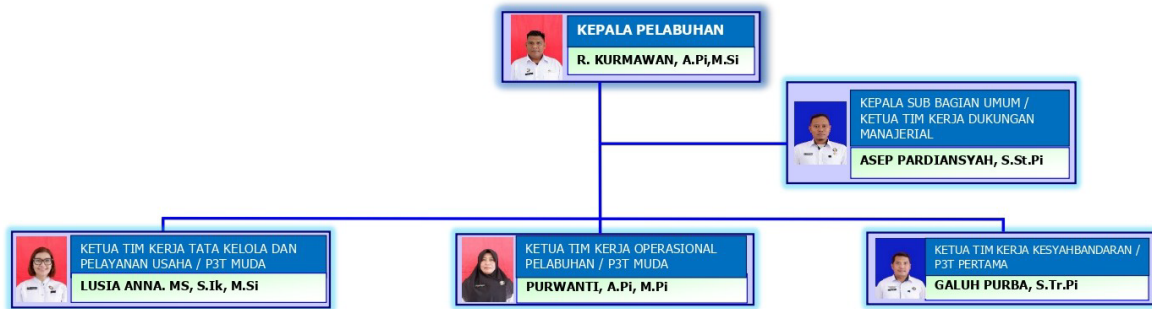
KEPALA PELABUHAN
R. KURMAWAN, A.Pi,M.Si

KEPALA SUB BAGIAN UMUM / KETUA TIM KERJA DUKUNGAN MANAJERIAL
ASEP PARDIANSYAH, S.St.Pi

KETUA TIM KERJA TATA KELOLA DAN PELAYANAN USAHA / P3T MUDA
LUSIA ANNA. MS, S.Ik, M.Si

KETUA TIM KERJA OPERASIONAL PELABUHAN / P3T MUDA
PURWANTI, A.Pi, M.Pi

KETUA TIM KERJA KESYAHBANDARAN / P3T PERTAMA
GALUH PURBA, S.Tr.Pi